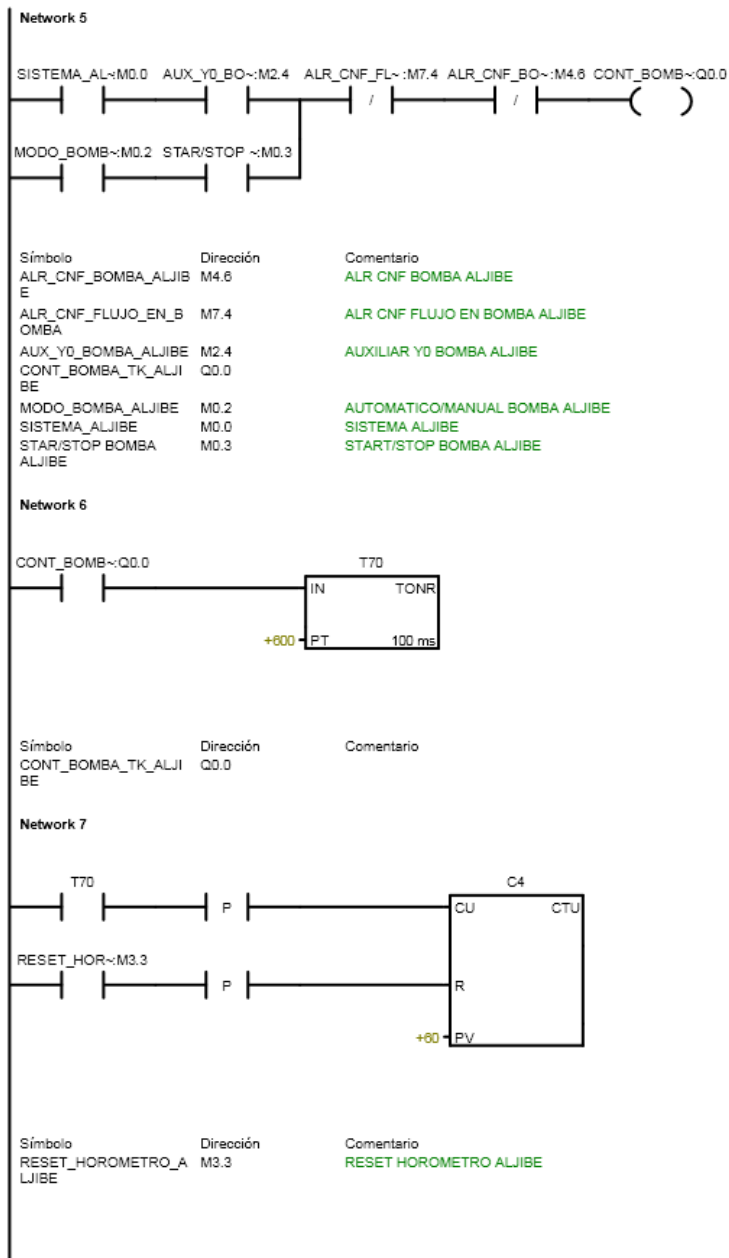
Network 5

SISTEMA_AL~:M0.0 AUX_Y0_BO~:M2.4 ALR_CNF_FL~:M7.4 ALR_CNF_BO~:M4.6 CONT_BOMB~:Q0.0

/ /

MODO_BOMB~:M0.2 STAR/STOP ~:M0.3

| Símbolo | Dirección | Comentario |
|---|---|---|
| ALR_CNF_BOMBA_ALJIBE | M4.6 | ALR CNF BOMBA ALJIBE |
| ALR_CNF_FLUJO_EN_BOMBA | M7.4 | ALR CNF FLUJO EN BOMBA ALJIBE |
| AUX_Y0_BOMBA_ALJIBE | M2.4 | AUXILIAR Y0 BOMBA ALJIBE |
| CONT_BOMBA_TK_ALJIBE | Q0.0 | |
| MODO_BOMBA_ALJIBE | M0.2 | AUTOMATICO/MANUAL BOMBA ALJIBE |
| SISTEMA_ALJIBE | M0.0 | SISTEMA ALJIBE |
| STAR/STOP BOMBA ALJIBE | M0.3 | START/STOP BOMBA ALJIBE |

Network 6

CONT_BOMB~:Q0.0

T70
IN TONR
+600 PT 100 ms

| Símbolo | Dirección | Comentario |
|---|---|---|
| CONT_BOMBA_TK_ALJIBE | Q0.0 | |

Network 7

T70
P

C4
CU CTU

RESET_HOR~:M3.3
P

R

+60 PV

| Símbolo | Dirección | Comentario |
|---|---|---|
| RESET_HOROMETRO_ALJIBE | M3.3 | RESET HOROMETRO ALJIBE |